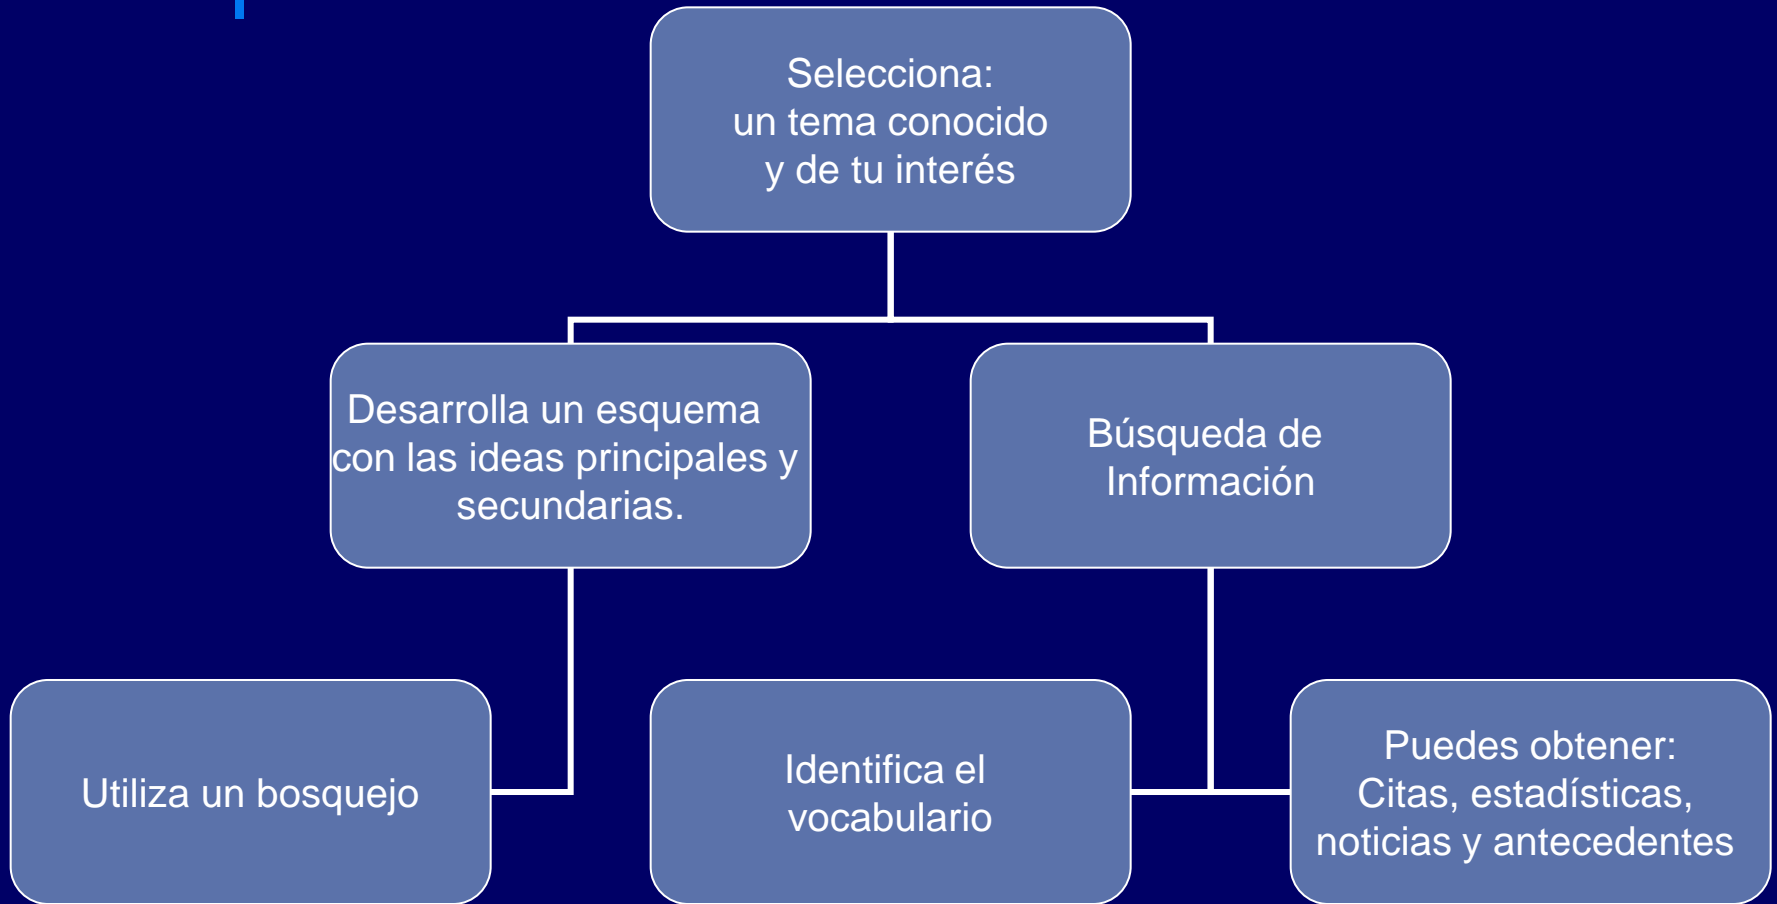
Selecciona:
un tema conocido
y de tu interés

Desarrolla un esquema con las ideas principales y secundarias.

Búsqueda de Información

Utiliza un bosquejo

Identifica el vocabulario

Puedes obtener:
Citas, estadísticas, noticias y antecedentes